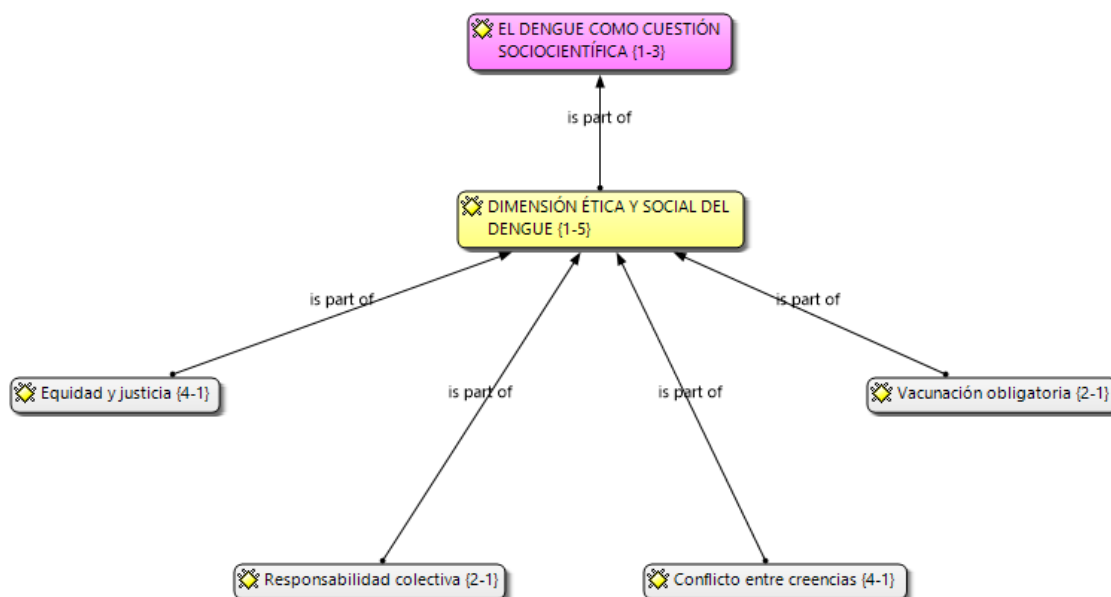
EL DENGUE COMO CUESTIÓN SOCIOCIENTÍFICA {1-3}

is part of

DIMENSIÓN ÉTICA Y SOCIAL DEL DENGUE {1-5}

is part of

is part of

is part of

is part of

Equidad y justicia {4-1}

Vacunación obligatoria {2-1}

Responsabilidad colectiva {2-1}

Conflicto entre creencias {4-1}